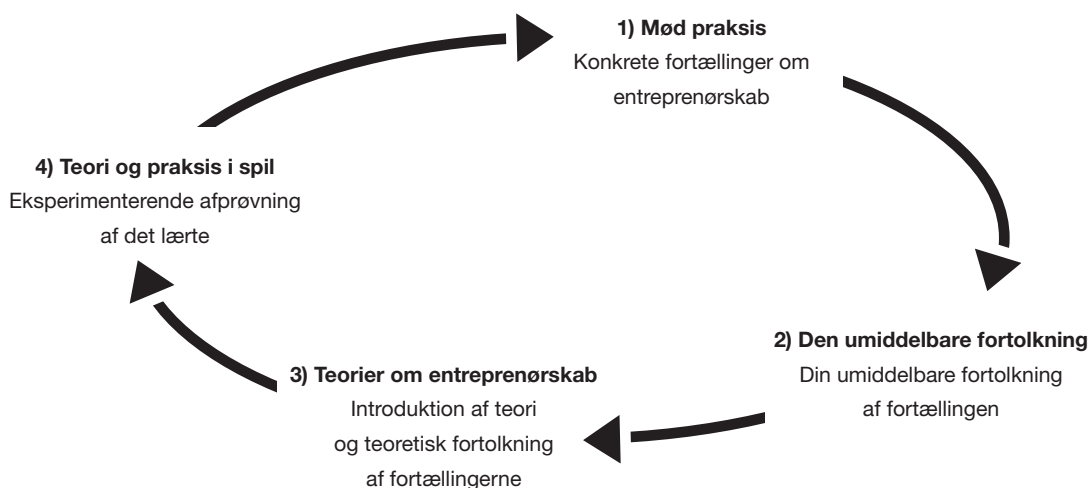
**1) Mød praksis**
Konkrete fortællinger om entreprenørskab

**2) Den umiddelbare fortolkning**
Din umiddelbare fortolkning af fortællingen

**3) Teorier om entreprenørskab**
Introduktion af teori og teoretisk fortolkning af fortællingerne

**4) Teori og praksis i spil**
Eksperimenterende afprøvning af det lærte